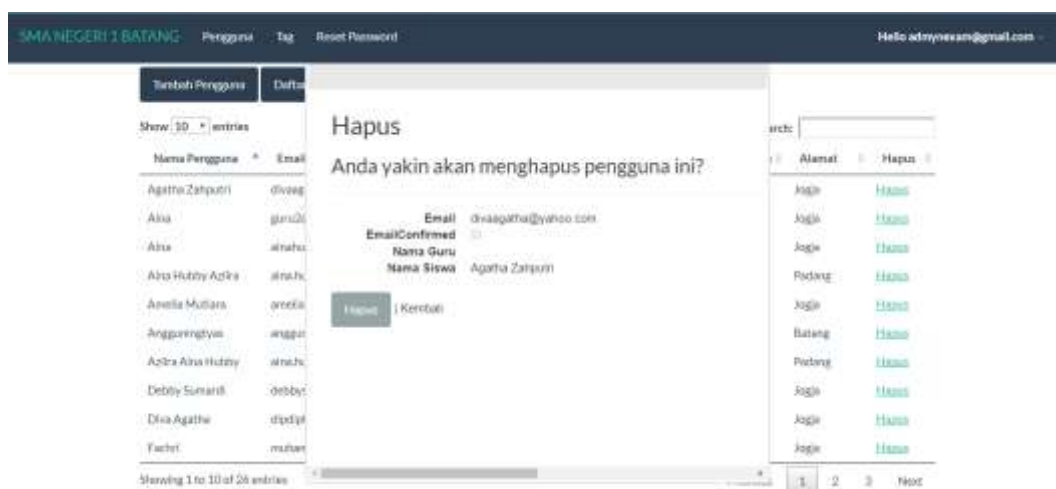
SMA NEGERI 1 BATANG Pengguna Tag Reset Password Hello admynexam@gmail.com

Tambah Pengguna Dafta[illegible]

Show 10 entries

Search:

| Nama Pengguna | Email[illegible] | | Alamat | Hapus |
|---|---|---|---|---|
| Agatha Zahputri | divaag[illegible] | | Jogja | Hapus |
| Alna | guru2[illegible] | | Jogja | Hapus |
| Alna | alnahu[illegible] | | Jogja | Hapus |
| Alna Hubby Azlira | alna.hu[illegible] | | Padang | Hapus |
| Amelia Mutiara | amelia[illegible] | | Jogja | Hapus |
| Anggraeningtyas | anggra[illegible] | | Batang | Hapus |
| Azlira Alna Hubby | alna.hu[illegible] | | Padang | Hapus |
| Debby Sumardi | debby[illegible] | | Jogja | Hapus |
| Diva Agatha | dipdip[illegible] | | Jogja | Hapus |
| Fachri | muham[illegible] | | Jogja | Hapus |

Showing 1 to 10 of 26 entries

1 2 3 Next

Hapus

Anda yakin akan menghapus pengguna ini?

Email divaagatha@yahoo.com
EmailConfirmed
Nama Guru
Nama Siswa Agatha Zahputri

Hapus | Kembali